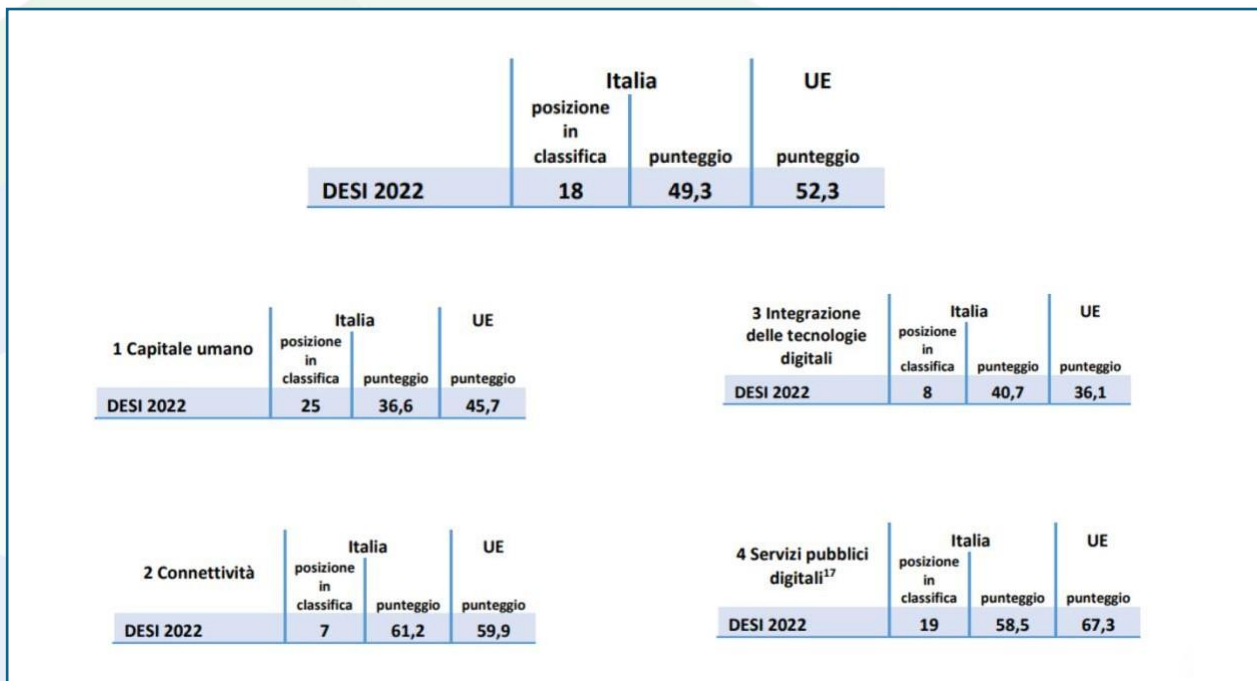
| | Italia | | UE |
|---|---|---|---|
| | posizione in classifica | punteggio | punteggio |
| DESI 2022 | 18 | 49,3 | 52,3 |

| 1 Capitale umano | Italia | | UE |
|---|---|---|---|
| | posizione in classifica | punteggio | punteggio |
| DESI 2022 | 25 | 36,6 | 45,7 |

| 3 Integrazione delle tecnologie digitali | Italia | | UE |
|---|---|---|---|
| | posizione in classifica | punteggio | punteggio |
| DESI 2022 | 8 | 40,7 | 36,1 |

| 2 Connettività | Italia | | UE |
|---|---|---|---|
| | posizione in classifica | punteggio | punteggio |
| DESI 2022 | 7 | 61,2 | 59,9 |

| 4 Servizi pubblici digitali$^{17}$ | Italia | | UE |
|---|---|---|---|
| | posizione in classifica | punteggio | punteggio |
| DESI 2022 | 19 | 58,5 | 67,3 |